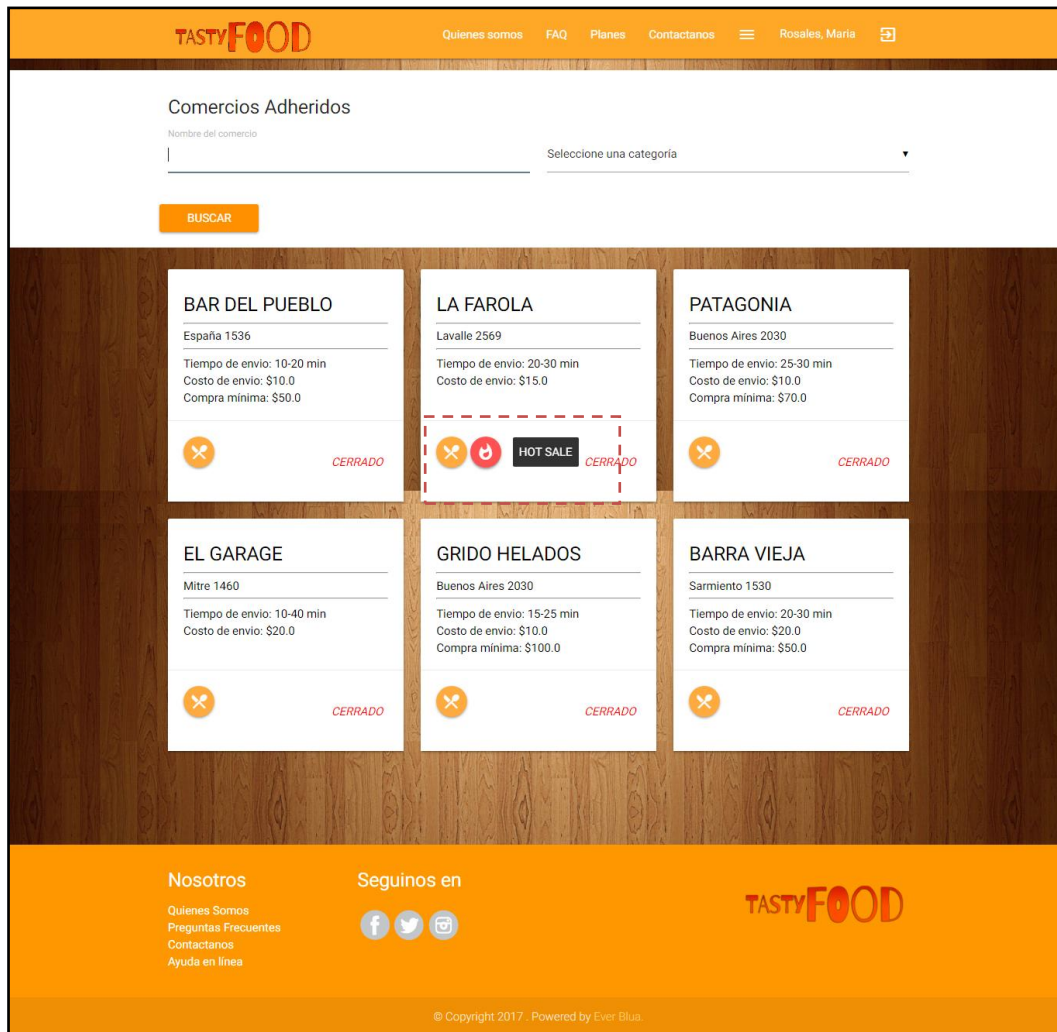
TASTYFOOD

Quienes somos FAQ Planes Contactanos ≡ Rosales, Maria

Comercios Adheridos

Nombre del comercio

Seleccione una categoría ▾

BUSCAR

BAR DEL PUEBLO
España 1536
Tiempo de envio: 10-20 min
Costo de envio: $10.0
Compra mínima: $50.0
CERRADO

LA FAROLA
Lavalle 2569
Tiempo de envio: 20-30 min
Costo de envio: $15.0
HOT SALE
CERRADO

PATAGONIA
Buenos Aires 2030
Tiempo de envio: 25-30 min
Costo de envio: $10.0
Compra mínima: $70.0
CERRADO

EL GARAGE
Mitre 1460
Tiempo de envio: 10-40 min
Costo de envio: $20.0
CERRADO

GRIDO HELADOS
Buenos Aires 2030
Tiempo de envio: 15-25 min
Costo de envio: $10.0
Compra mínima: $100.0
CERRADO

BARRA VIEJA
Sarmiento 1530
Tiempo de envio: 20-30 min
Costo de envio: $20.0
Compra mínima: $50.0
CERRADO

Nosotros
Quienes Somos
Preguntas Frecuentes
Contactanos
Ayuda en línea

Seguinos en

TASTYFOOD

© Copyright 2017 . Powered by Ever Blua